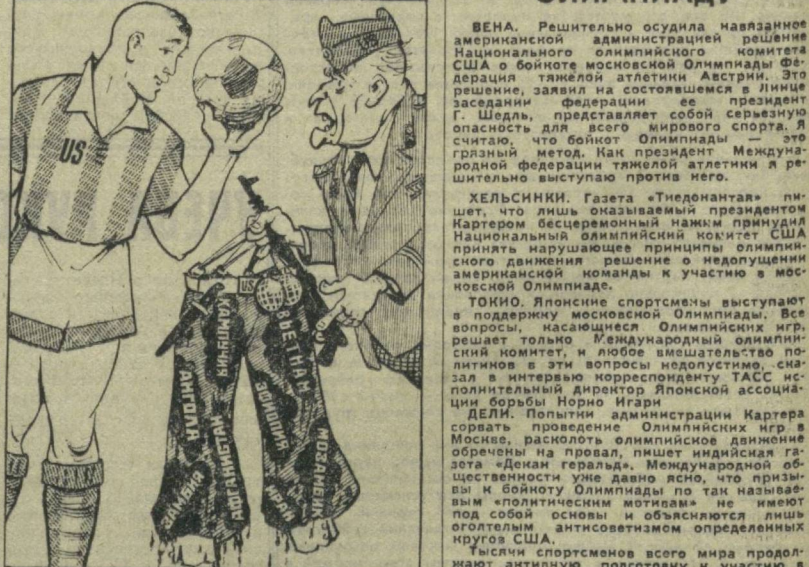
US

US

US

КАМПУЧИЯ

ВЬЕТНАМ

АНГОЛА

КУБА

ЗИМБАБВЕ

АФГАНИСТАН

ЗАМБИЯ

МОЗАМБИК

ВЕНА. Решительно осудила навязанное американской администрацией решение Национального олимпийского комитета США о бойкоте московской Олимпиады Федерация тяжелой атлетики Австрии. Это решение, заявил на состоявшемся в Линце заседании федерации ее президент Г. Шедль, представляет собой серьезную опасность для всего мирового спорта. Я считаю, что бойкот Олимпиады — это грязный метод. Как президент Международной федерации тяжелой атлетики я решительно выступаю против него.

ХЕЛЬСИНКИ. Газета «Тиедонантая» пишет, что лишь оказываемый президентом Картером бесцеремонный нажим принудил Национальный олимпийский комитет США принять нарушающее принципы олимпийского движения решение о неодопущении американской команды к участию в московской Олимпиаде.

ТОКИО. Японские спортсмены выступают в поддержку московской Олимпиады. Все вопросы, касающиеся Олимпийских игр, решает только Международный олимпийский комитет, и любое вмешательство политиков в эти вопросы недопустимо, сказал в интервью корреспонденту ТАСС исполнительный директор Японской ассоциации борьбы Норио Игари.

ДЕЛИ. Попытки администрации Картера сорвать проведение Олимпийских игр в Москве, расколоть олимпийское движение обречены на провал, пишет индийская газета «Декан геральд». Международной общественности уже давно ясно, что призывы к бойкоту Олимпиады по так называемым «политическим мотивам» не имеют под собой основы и объясняются лишь оголтелым антисоветизмом определенных кругов США.

Тысячи спортсменов всего мира продолжают активную подготовку к участию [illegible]